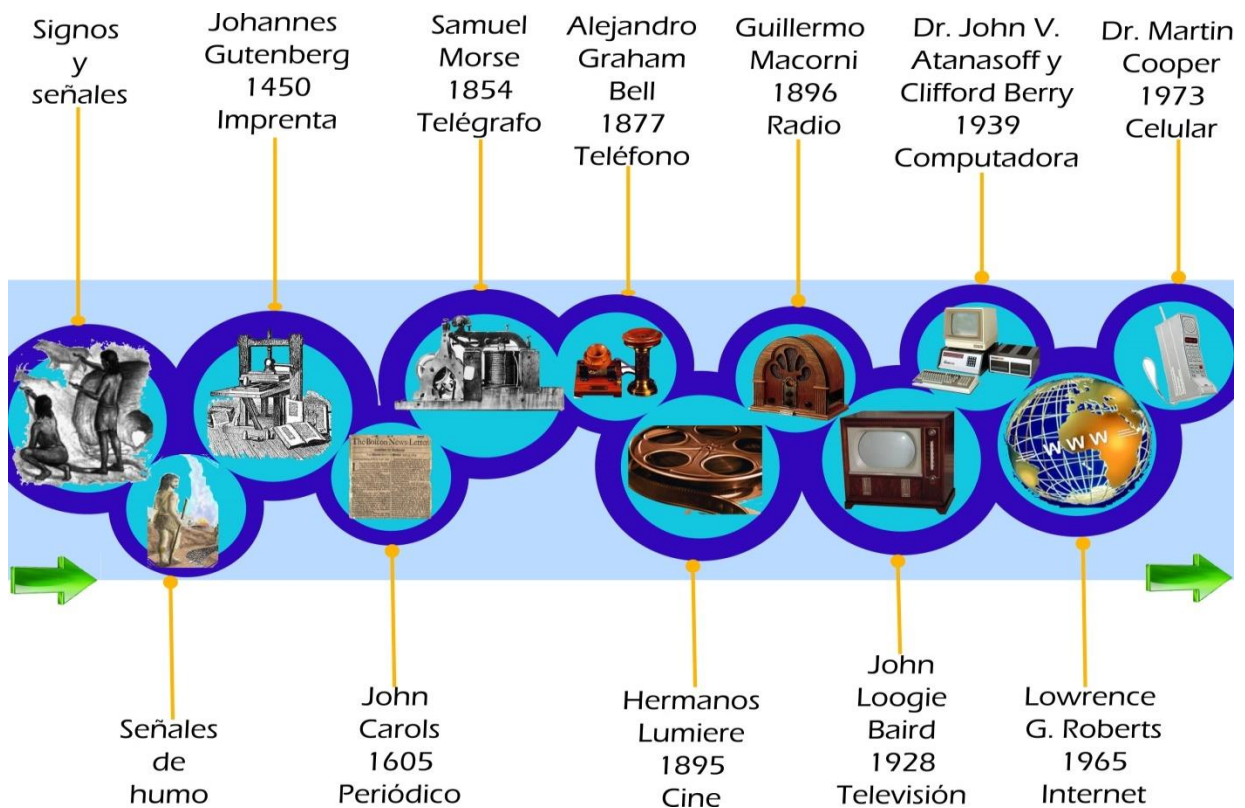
Signos y señales

Johannes Gutenberg 1450 Imprenta

Samuel Morse 1854 Telégrafo

Alejandro Graham Bell 1877 Teléfono

Guillermo Macorni 1896 Radio

Dr. John V. Atanasoff y Clifford Berry 1939 Computadora

Dr. Martin Cooper 1973 Celular

The Boston News-Letter

W W W

Señales de humo

John Carols 1605 Periódico

Hermanos Lumiere 1895 Cine

John Loogie Baird 1928 Televisión

Lowrence G. Roberts 1965 Internet